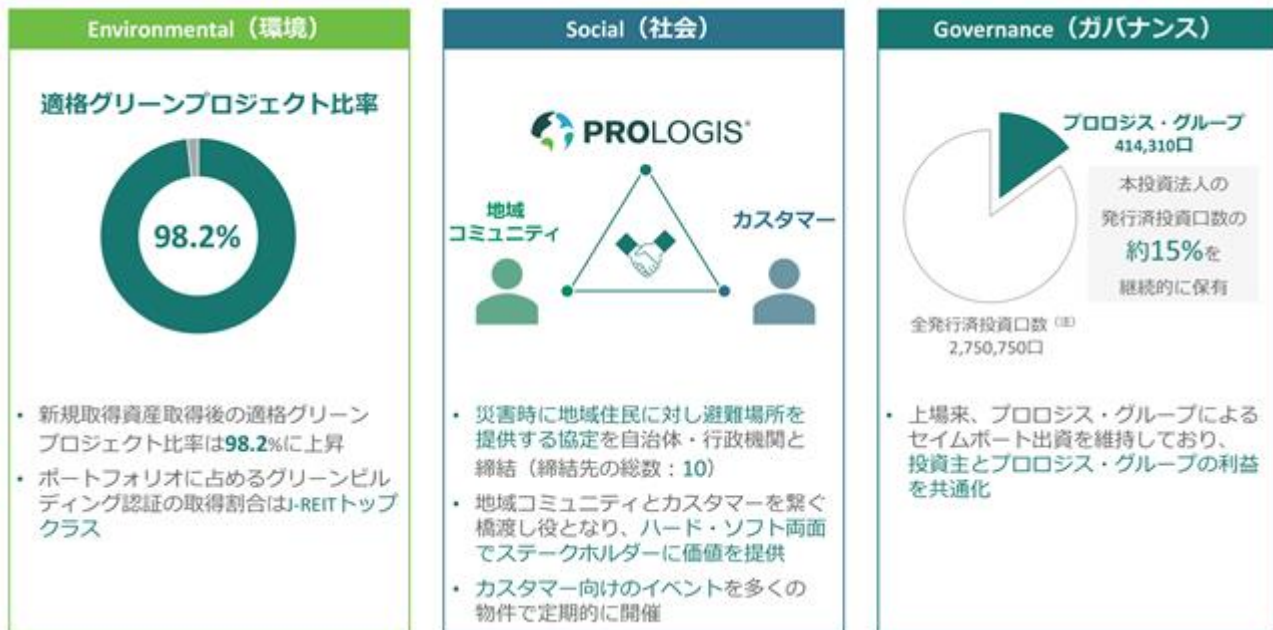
Environmental（環境）

適格グリーンプロジェクト比率

98.2%

• 新規取得資産取得後の適格グリーンプロジェクト比率は98.2%に上昇

• ポートフォリオに占めるグリーンビルディング認証の取得割合はJ-REITトップクラス

Social（社会）

PROLOGIS

地域コミュニティ

カスタマー

• 災害時に地域住民に対し避難場所を提供する協定を自治体・行政機関と締結（締結先の総数：10）

• 地域コミュニティとカスタマーを繋ぐ橋渡し役となり、ハード・ソフト両面でステークホルダーに価値を提供

• カスタマー向けのイベントを多くの物件で定期的に開催

Governance（ガバナンス）

プロロジス・グループ
414,310口

本投資法人の
発行済投資口数の
約15%を
継続的に保有

全発行済投資口数（注）
2,750,750口

• 上場来、プロロジス・グループによるセイムボート出資を維持しており、投資主とプロロジス・グループの利益を共通化